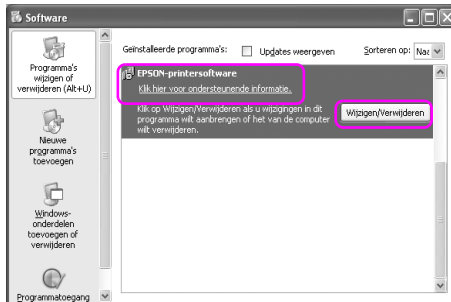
Software

Programma's wijzigen of verwijderen (Alt+U)

Nieuwe programma's toevoegen

Windows-onderdelen toevoegen of verwijderen

Programmatoegang

Geïnstalleerde programma's:

Updates weergeven

Sorteren op: Naa

EPSON-printersoftware

Klik hier voor ondersteunende informatie.

Klik op Wijzigen/Verwijderen als u wijzigingen in dit programma wilt aanbrengen of het van de computer wilt verwijderen.

Wijzigen/Verwijderen